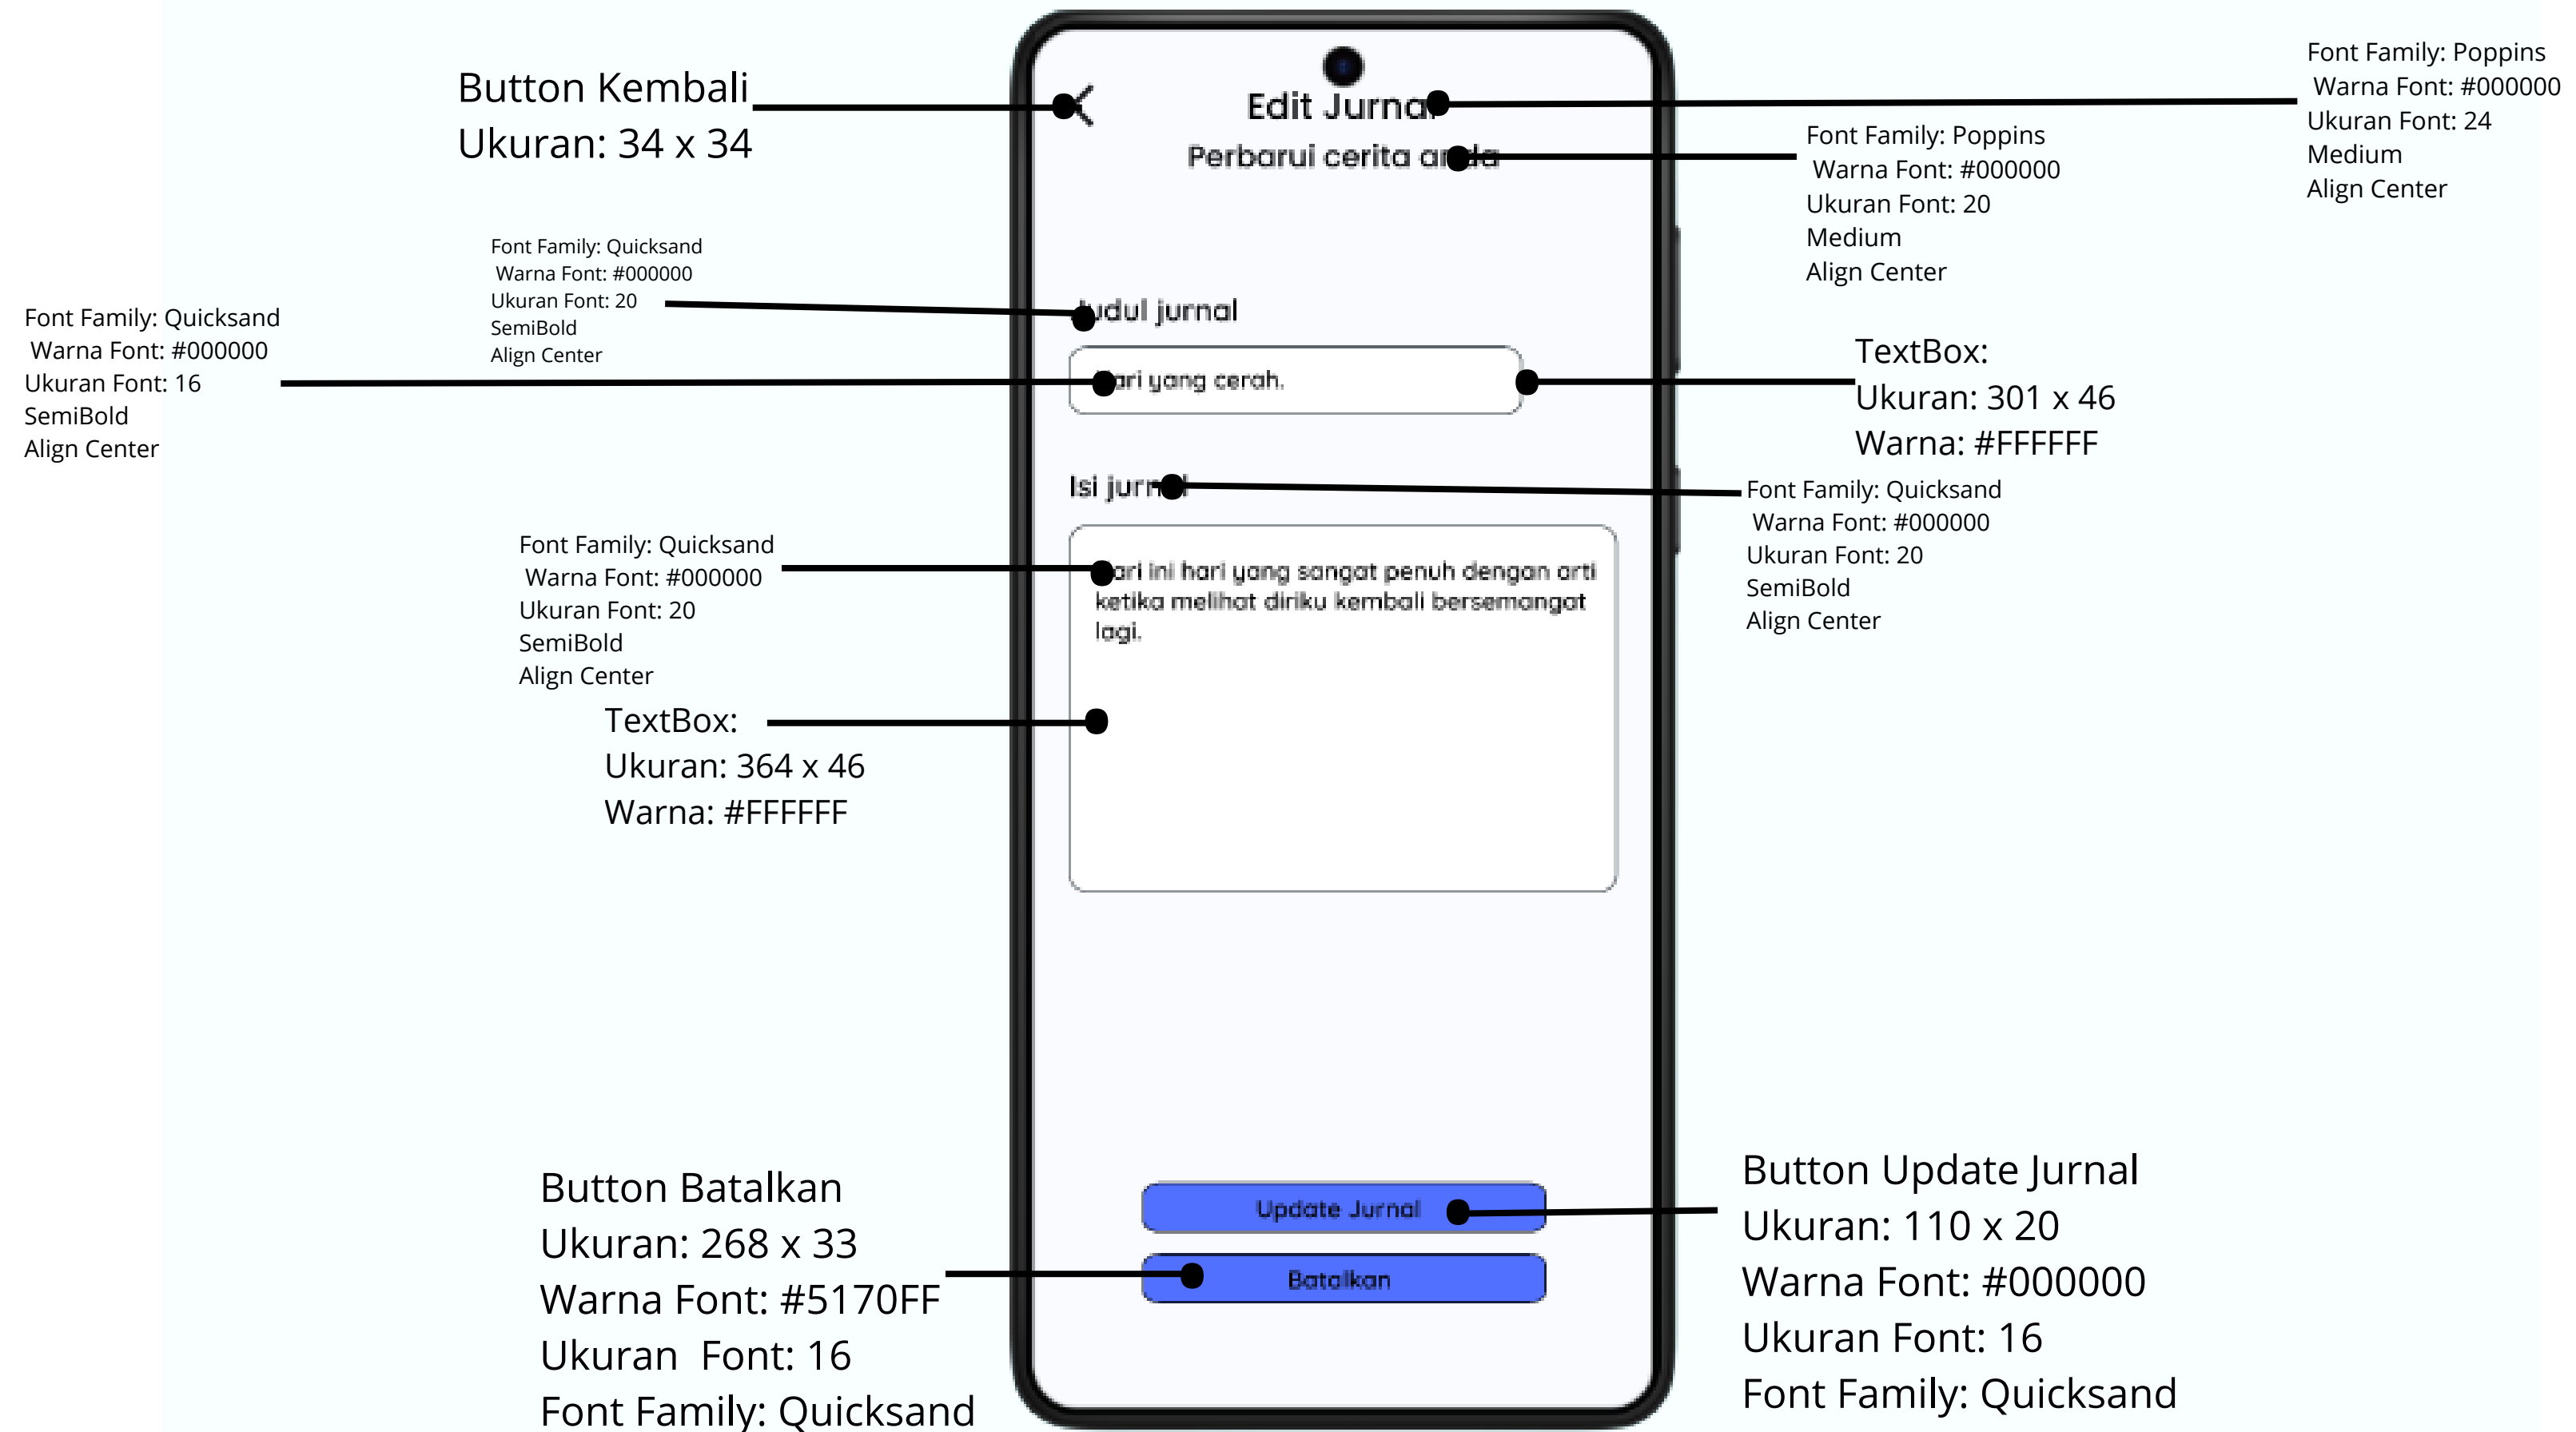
Button Kembali
Ukuran: 34 x 34

Edit Jurnal
Perbarui cerita anda

Font Family: Poppins
Warna Font: #000000
Ukuran Font: 24
Medium
Align Center

Font Family: Poppins
Warna Font: #000000
Ukuran Font: 20
Medium
Align Center

Font Family: Quicksand
Warna Font: #000000
Ukuran Font: 20
SemiBold
Align Center

Font Family: Quicksand
Warna Font: #000000
Ukuran Font: 16
SemiBold
Align Center

Judul jurnal

Hari yang cerah.

TextBox:
Ukuran: 301 x 46
Warna: #FFFFFF

Isi jurnal

Font Family: Quicksand
Warna Font: #000000
Ukuran Font: 20
SemiBold
Align Center

Font Family: Quicksand
Warna Font: #000000
Ukuran Font: 20
SemiBold
Align Center

Hari ini hari yang sangat penuh dengan arti ketika melihat diriku kembali bersemangat lagi.

TextBox:
Ukuran: 364 x 46
Warna: #FFFFFF

Button Batalkan
Ukuran: 268 x 33
Warna Font: #5170FF
Ukuran Font: 16
Font Family: Quicksand

Update Jurnal

Batalkan

Button Update Jurnal
Ukuran: 110 x 20
Warna Font: #000000
Ukuran Font: 16
Font Family: Quicksand